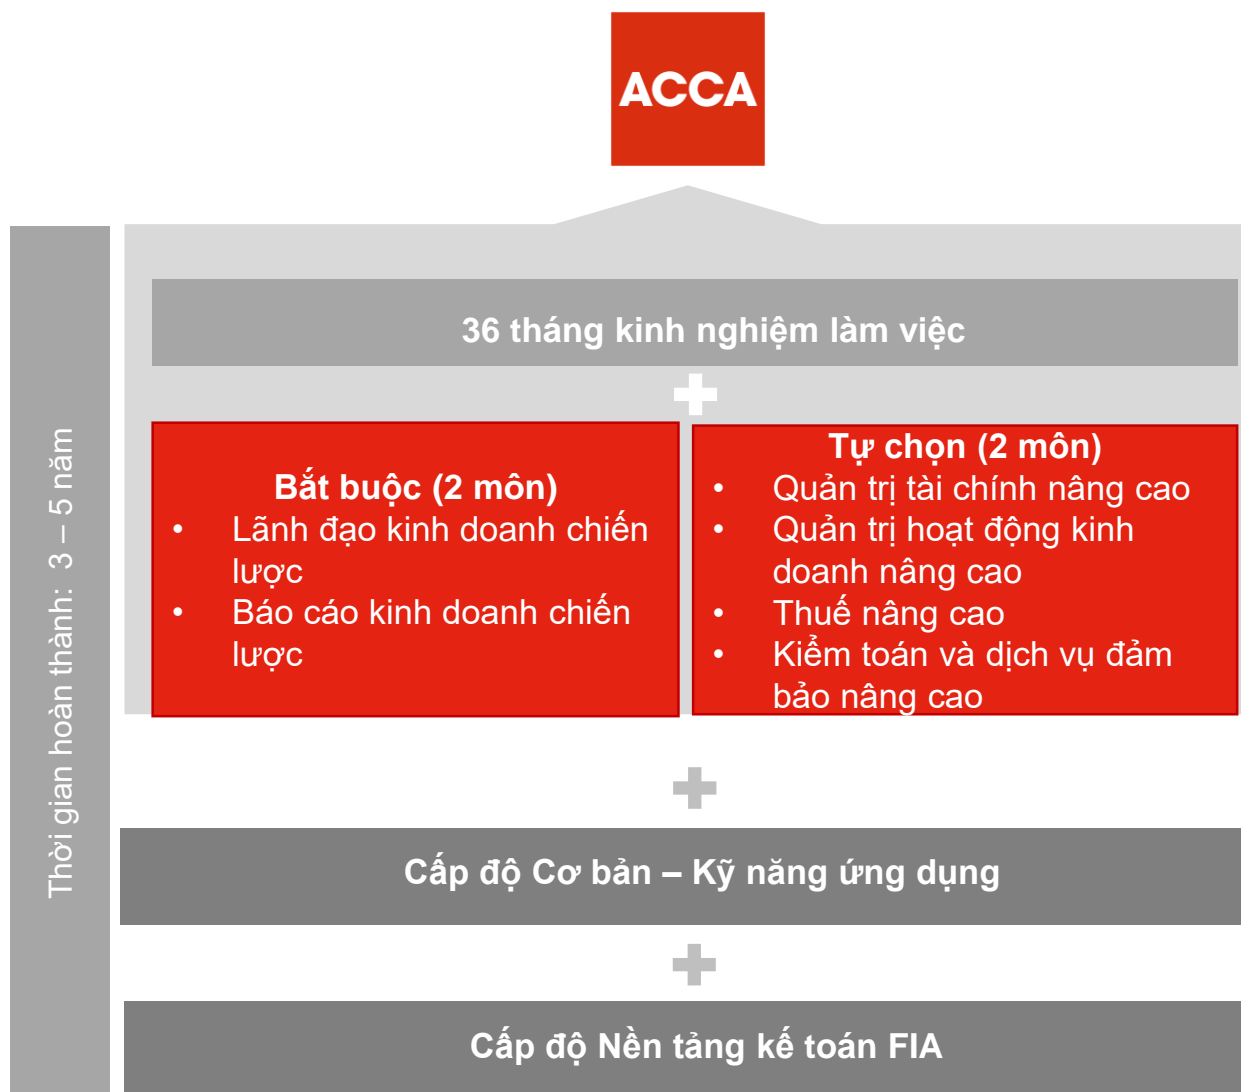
ACCA

Thời gian hoàn thành: 3 – 5 năm

36 tháng kinh nghiệm làm việc

Bắt buộc (2 môn)
- Lãnh đạo kinh doanh chiến lược
- Báo cáo kinh doanh chiến lược

Tự chọn (2 môn)
- Quản trị tài chính nâng cao
- Quản trị hoạt động kinh doanh nâng cao
- Thuế nâng cao
- Kiểm toán và dịch vụ đảm bảo nâng cao

Cấp độ Cơ bản – Kỹ năng ứng dụng

Cấp độ Nền tảng kế toán FIA